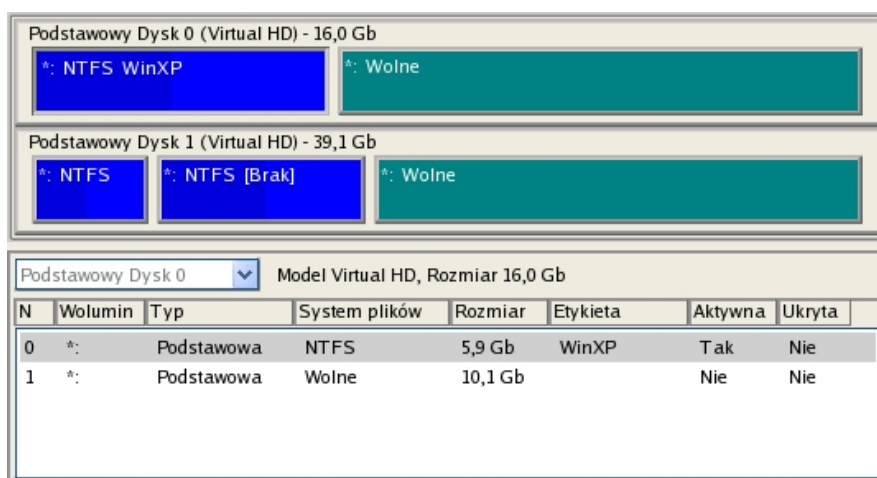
Podstawowy Dysk 0 (Virtual HD) - 16,0 Gb

*: NTFS WinXP

*: Wolne

Podstawowy Dysk 1 (Virtual HD) - 39,1 Gb

*: NTFS

*: NTFS [Brak]

*: Wolne

Podstawowy Dysk 0

Model Virtual HD, Rozmiar 16,0 Gb

| N | Wolumin | Typ | System plików | Rozmiar | Etykieta | Aktywna | Ukryta |
|---|---|---|---|---|---|---|---|
| 0 | *: | Podstawowa | NTFS | 5,9 Gb | WinXP | Tak | Nie |
| 1 | *: | Podstawowa | Wolne | 10,1 Gb | | Nie | Nie |